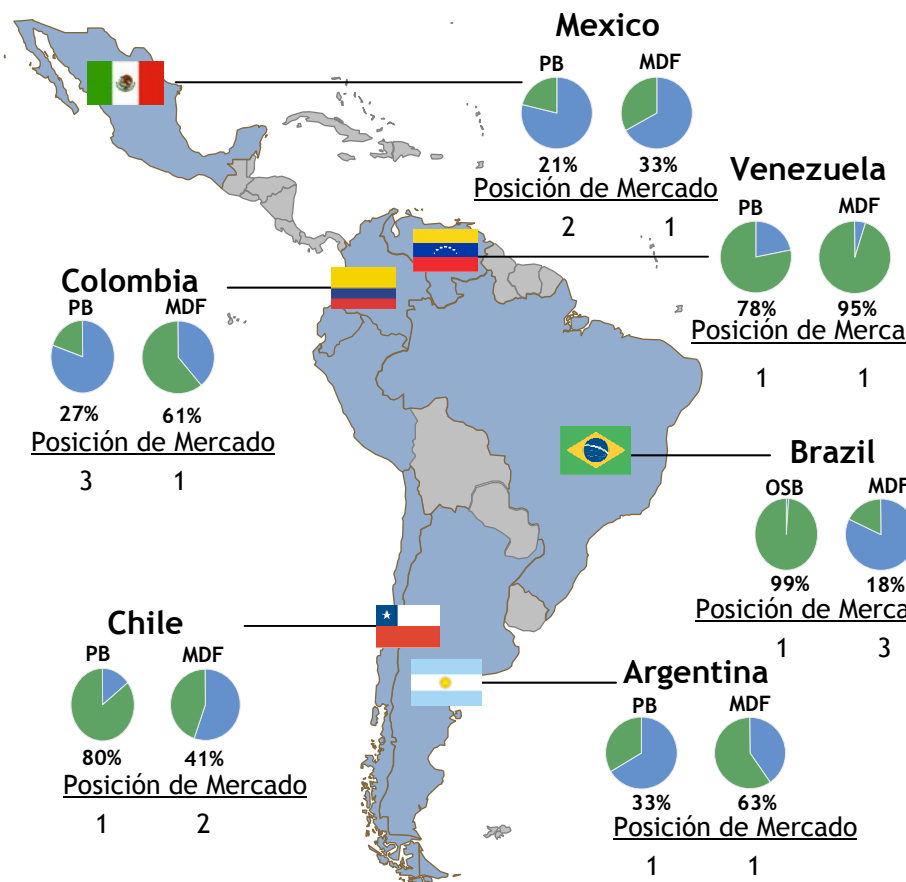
Mexico
PB MDF
21% 33%
Posición de Mercado
2 1

Venezuela
PB MDF
78% 95%
Posición de Merca
1 1

Colombia
PB MDF
27% 61%
Posición de Mercado
3 1

Brazil
OSB MDF
99% 18%
Posición de Merca
1 3

Chile
PB MDF
80% 41%
Posición de Mercado
1 2

Argentina
PB MDF
33% 63%
Posición de Mercado
1 1